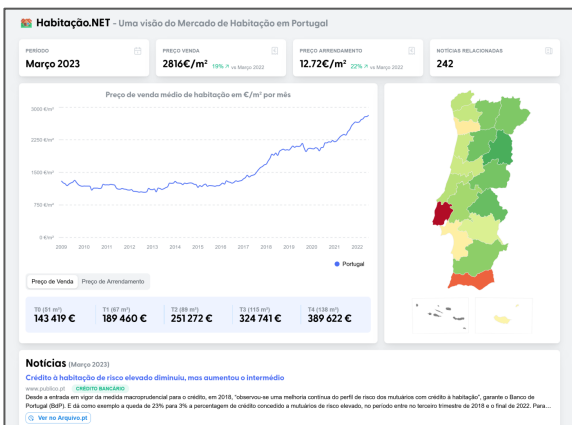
Habitação.NET - Uma visão do Mercado de Habitação em Portugal

PERÍODO
Março 2023

PREÇO VENDA
2816€/m² 19% vs Março 2022

PREÇO ARRENDAMENTO
12.72€/m² 22% vs Março 2022

NOTÍCIAS RELACIONADAS
242

Preço de venda médio de habitação em €/m² por mês

3000 €/m²
2250 €/m²
1500 €/m²
750 €/m²
0 €/m²

2009 2010 2011 2012 2013 2014 2015 2016 2017 2018 2019 2020 2021 2022

Portugal

Preço de Venda | Preço de Arrendamento

T0 (51 m²)
143 419 €

T1 (67 m²)
189 460 €

T2 (89 m²)
251 272 €

T3 (115 m²)
324 741 €

T4 (138 m²)
389 622 €

Notícias (Março 2023)

Crédito à habitação de risco elevado diminuiu, mas aumentou o intermédio

www.publico.pt CRÉDITO BANCÁRIO

Desde a entrada em vigor da medida macroprudencial para o crédito, em 2018, "observou-se uma melhoria contínua do perfil de risco dos mutuários com crédito à habitação", garante o Banco de Portugal (BdP). E dá como exemplo a queda de 23% para 3% a percentagem de crédito concedido a mutuários de risco elevado, no período entre no terceiro trimestre de 2018 e o final de 2022. Para...

Ver no Arquivo.pt